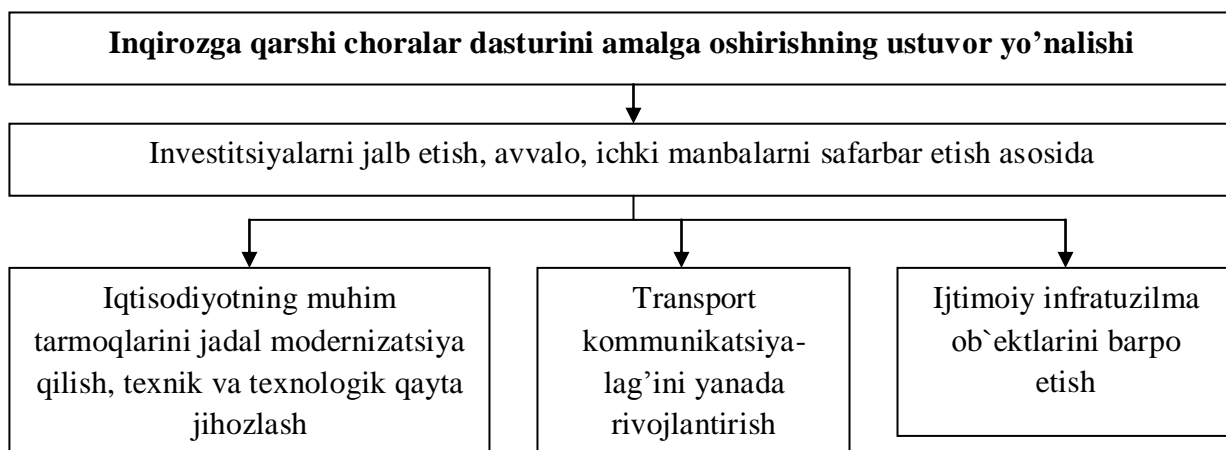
**Inqirozga qarshi choralar dasturini amalga oshirishning ustuvor yo'nalishi**

Investitsiyalarni jalb etish, avvalo, ichki manbalarni safarbar etish asosida

Iqtisodiyotning muhim tarmoqlarini jadal modernizatsiya qilish, texnik va texnologik qayta jihozlash

Transport kommunikatsiya-lag'ini yanada rivojlantirish

Ijtimoiy infratuzilma ob`ektlarini barpo etish